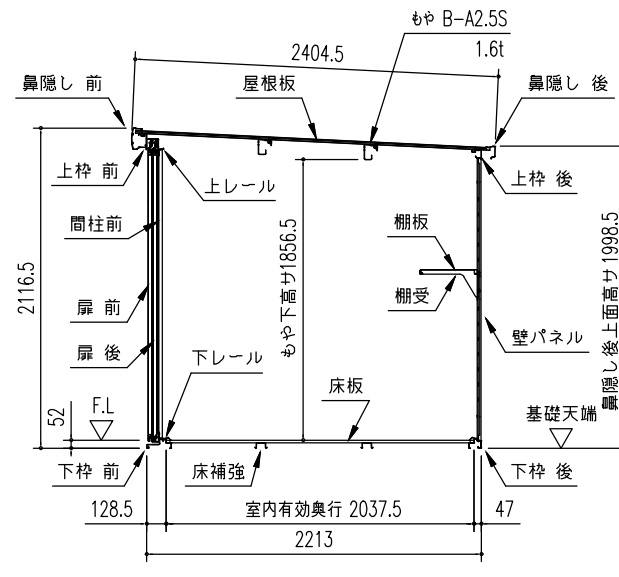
もや B-A2.5S
1.6t
2404.5
鼻隠し 前
屋根板
鼻隠し 後
上枠 前
上レール
上枠 後
間柱前
2116.5
もや下高サ1856.5
棚板
鼻隠し後上面高サ1998.5
棚受
扉 前
扉 後
壁パネル
下レール
床板
52
F.L
基礎天端
下枠 前
床補強
下枠 後
128.5
室内有効奥行 2037.5
47
2213